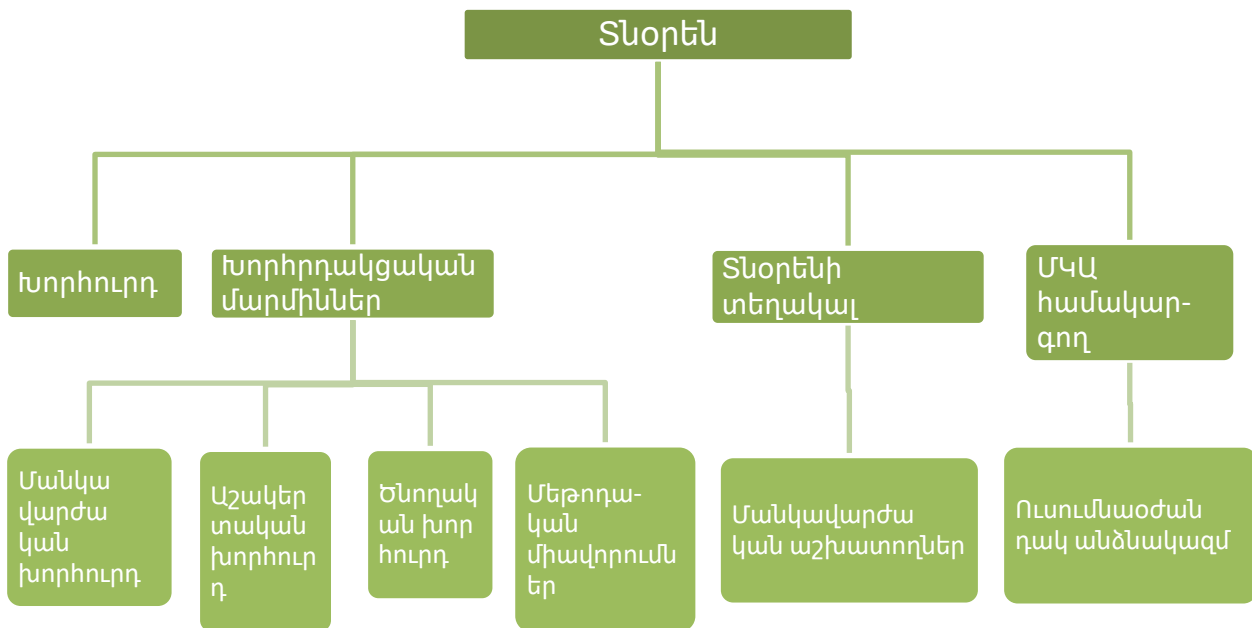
Տնօրեն

Խորհուրդ

Խորհրդակցական մարմիններ

Տնօրենի տեղակալ

ՄԿԱ համակար-գող

Մանկա վարժա կան խորհուրդ

Աշակեր տական խորհուր դ

Ծնողակ ան խոր հուրդ

Մեթոդա-կան միավորումներ

Մանկավարժա կան աշխատողներ

Ուսումնաօժան դակ անձնակազմ